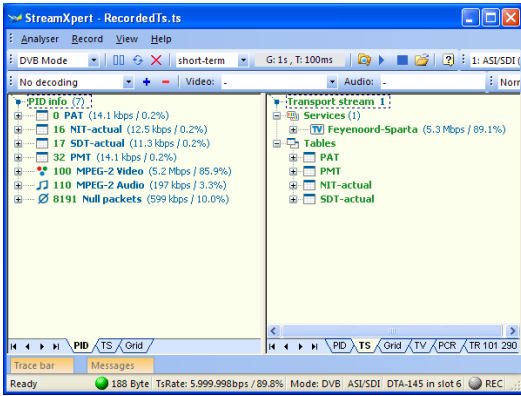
StreamXpert - RecordedTs.ts

Analyser Record View Help

DVB Mode

short-term

G: 1s , T: 100ms

1: ASI/SDI (

No decoding

Video: -

Audio: -

Norr

PID info (7)

0 PAT (14.1 kbps / 0.2%)

16 NIT-actual (12.5 kbps / 0.2%)

17 SDT-actual (11.3 kbps / 0.2%)

32 PMT (14.1 kbps / 0.2%)

100 MPEG-2 Video (5.2 Mbps / 85.9%)

110 MPEG-2 Audio (197 kbps / 3.3%)

8191 Null packets (599 kbps / 10.0%)

Transport stream 1

Services (1)

TV Feyenoord-Sparta (5.3 Mbps / 89.1%)

Tables

PAT

PMT

NIT-actual

SDT-actual

PID TS Grid

PID TS Grid TV PCR TR 101 290

Trace bar

Messages

Ready

188 Byte

TsRate: 5.999.998bps / 89.8%

Mode: DVB

ASI/SDI

DTA-145 in slot 6

REC